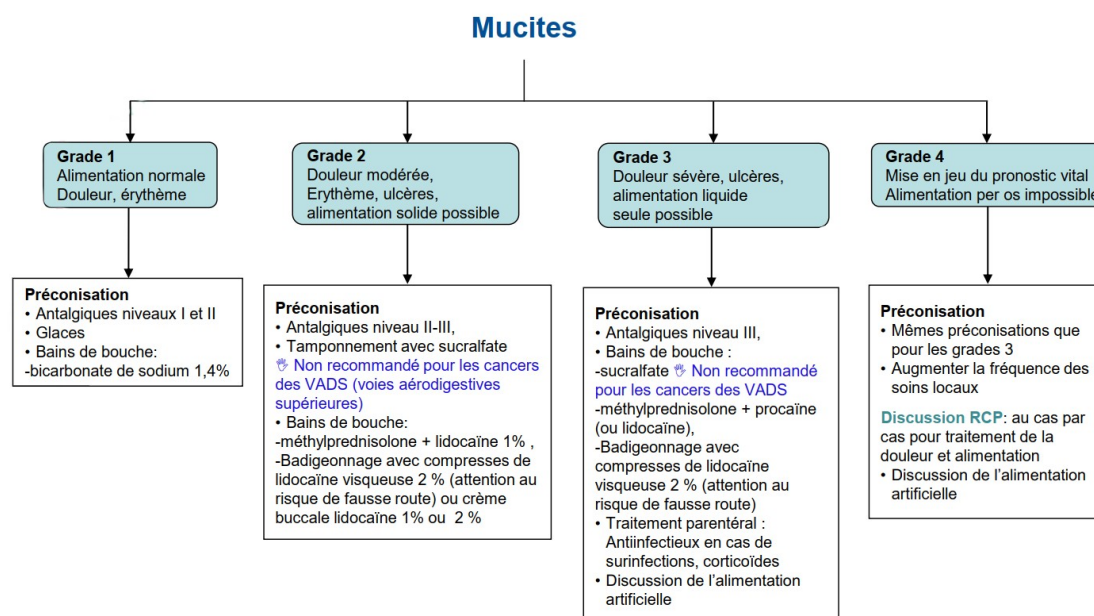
Mucites

Grade 1
Alimentation normale
Douleur, érythème

Préconisation
• Antalgiques niveaux I et II
• Glaces
• Bains de bouche:
-bicarbonate de sodium 1,4%

Grade 2
Douleur modérée,
Erythème, ulcères,
alimentation solide possible

Préconisation
• Antalgiques niveau II-III,
• Tamponnement avec sucralfate
Non recommandé pour les cancers des VADS (voies aérodigestives supérieures)
• Bains de bouche:
-méthylprednisolone + lidocaïne 1% ,
-Badigeonnage avec compresses de lidocaïne visqueuse 2 % (attention au risque de fausse route) ou crème buccale lidocaïne 1% ou 2 %

Grade 3
Douleur sévère, ulcères,
alimentation liquide
seule possible

Préconisation
• Antalgiques niveau III,
• Bains de bouche :
-sucralfate Non recommandé pour les cancers des VADS
-méthylprednisolone + procaïne (ou lidocaïne),
-Badigeonnage avec compresses de lidocaïne visqueuse 2 % (attention au risque de fausse route)
• Traitement parentéral : Antiinfectieux en cas de surinfections, corticoïdes
• Discussion de l'alimentation artificielle

Grade 4
Mise en jeu du pronostic vital
Alimentation per os impossible

Préconisation
• Mêmes préconisations que pour les grades 3
• Augmenter la fréquence des soins locaux

Discussion RCP: au cas par cas pour traitement de la douleur et alimentation
• Discussion de l'alimentation artificielle